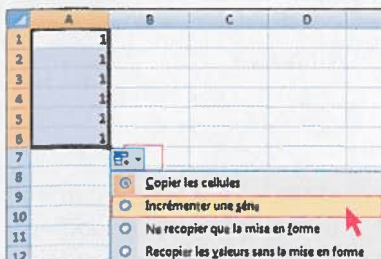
| | A | B | C | D |
|---|---|---|---|---|
| 1 | 1 | | | |
| 2 | 1 | | | |
| 3 | 1 | | | |
| 4 | 1 | | | |
| 5 | 1 | | | |
| 6 | 1 | | | |
| 7 | | | | |
| 8 | | | | |
| 9 | | | | |
| 10 | | | | |
| 11 | | | | |
| 12 | | | | |

Copier les cellules
Incrémenter une série
Ne recopier que la mise en forme
Recopier les valeurs sans la mise en forme